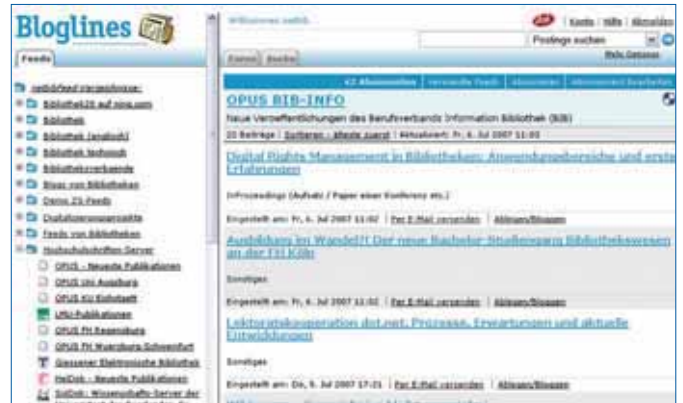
Bloglines

Feeds

Willkommen zurück

Konto | Hilfe | Abmelden

Postings suchen

Mehr Optionen

Feeds | Suche

netbib/feed verzeichnisse:
Bibliothek20 auf ning.com
Bibliothek
Bibliothek (englisch)
Bibliothek technisch
Bibliotheksverbände
Blogs von Bibliotheken
Demo 2.0 Feeds
Digitalisierungsprojekte
Feeds von Bibliotheken
Hochschulschriften Server
OPUS - Neueste Publikationen
OPUS Uni Augsburg
OPUS KU Eichstätt
LMU Publikationen
OPUS FH Regensburg
OPUS FH Würzburg-Schweinfurt
Giessener Elektronische Bibliothek
HeiDok - Neueste Publikationen
SciDok: Wissenschafts-Server der

43 Abonnenten | Verwandte Feeds | Abonnieren | Abonnement bearbeiten

OPUS BIB-INFO

Neue Veröffentlichungen des Berufsverbands Information Bibliothek (BIB)

22 Beiträge | Sortieren - älteste zuerst | Aktualisiert: Fr, 6. Jul 2007 11:02

Digital Rights Management in Bibliotheken: Anwendungsbereiche und erste Erfahrungen

InProceedings (Aufsatz / Paper einer Konferenz etc.)

Eingestellt am: Fr, 6. Jul 2007 11:02 | Per E-Mail versenden | Ablegen/Bloggen

Ausbildung im Wandel?! Der neue Bachelor-Studiengang Bibliothekswesen an der FH Köln

Sonstiges

Eingestellt am: Fr, 6. Jul 2007 11:02 | Per E-Mail versenden | Ablegen/Bloggen

Lektoratskooperation dot.net. Prozesse, Erwartungen und aktuelle Entwicklungen

Sonstiges

Eingestellt am: Do, 5. Jul 2007 17:21 | Per E-Mail versenden | Ablegen/Bloggen